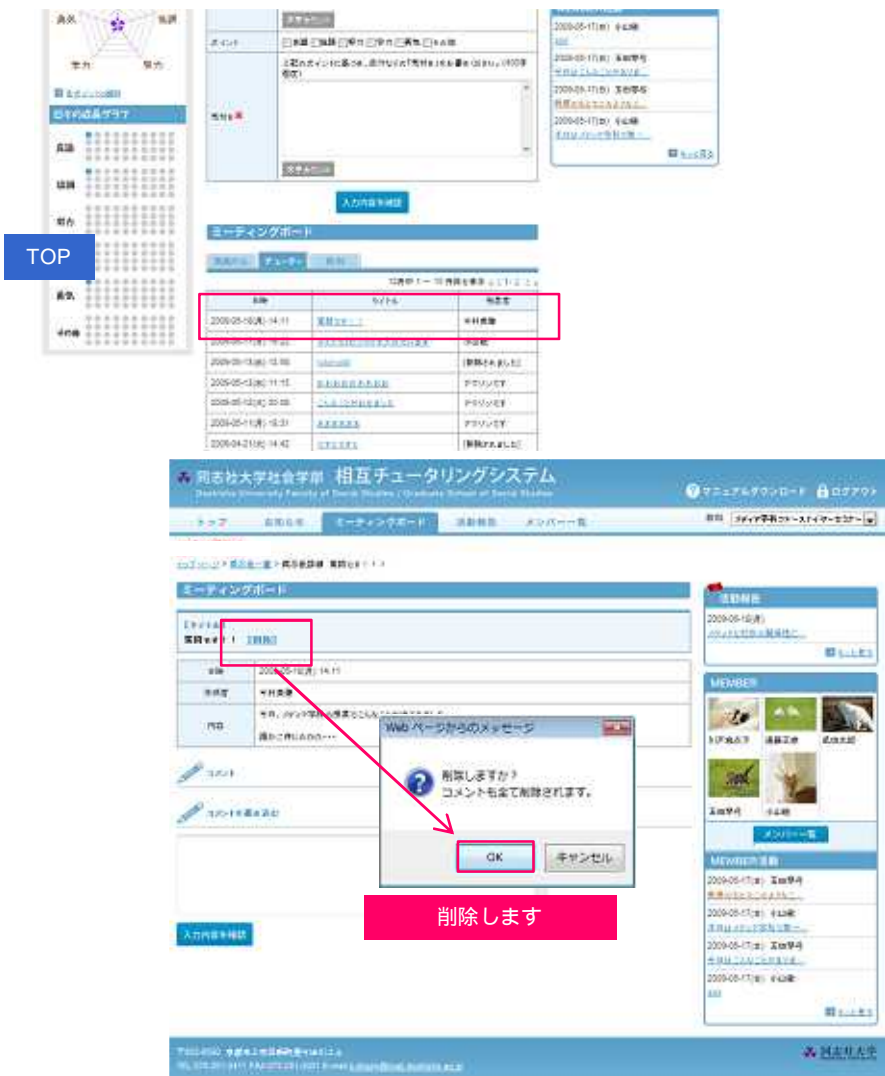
TOP

ミーティングボード

同志社大学社会学部 相互チュータリングシステム
Doshisha University Faculty of Social Studies / Graduate School of Social Studies

マニュアルダウンロード
ログアウト

トップ
お知らせ
ミーティングボード
活動報告
メンバー一覧

ミーティングボード

[削除]

Webページからのメッセージ
削除しますか?
コメントも全て削除されます。
OK
キャンセル

削除します

入力内容を確認

活動報告
MEMBER
メンバー一覧
MEMBER活動

同志社大学